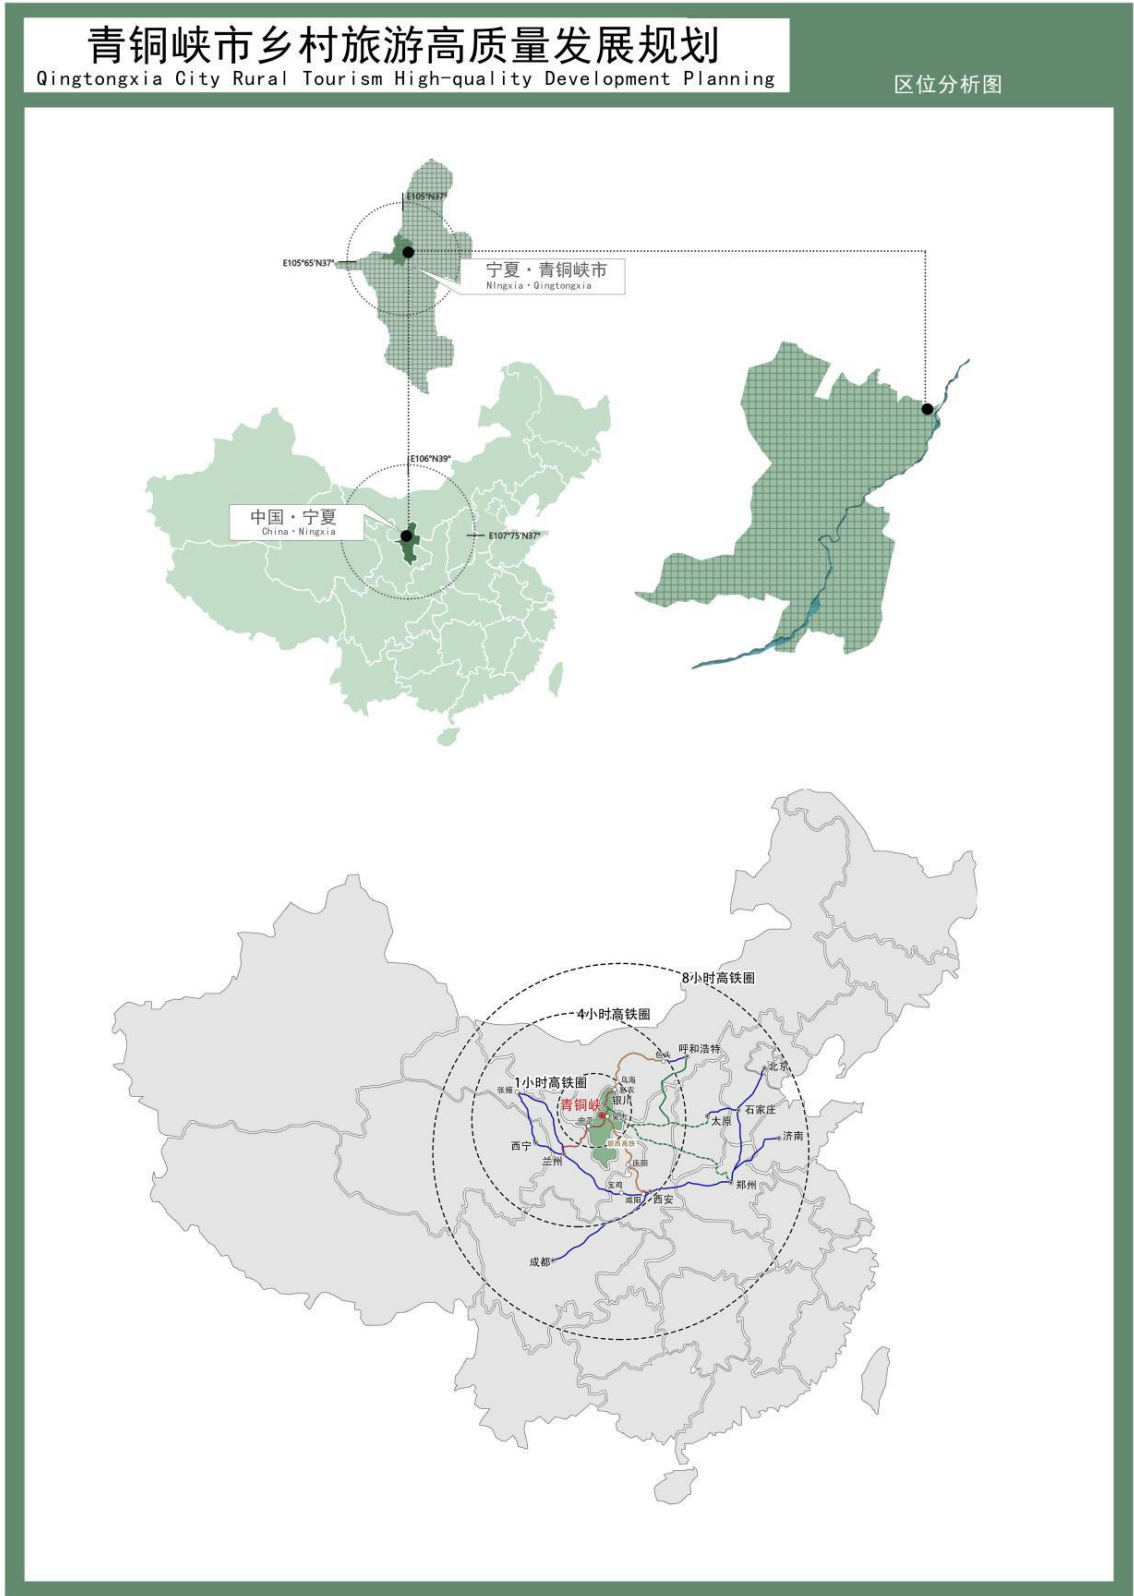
青铜峡市乡村旅游高质量发展规划
Qingtongxia City Rural Tourism High-quality Development Planning

区位分析图

E105°N37°

E105°65'N37°

宁夏 · 青铜峡市
NIngxia · Qingtongxia

E106°N39°

中国 · 宁夏
China · Ningxia

E107°75'N37°

8小时高铁圈

4小时高铁圈

呼和浩特

包头

乌海

1小时高铁圈

张掖

石嘴山

银川

北京

青铜峡

石家庄

太原

中卫

济南

西宁

兰州

银西高铁

庆阳

郑州

宝鸡

咸阳

西安

成都